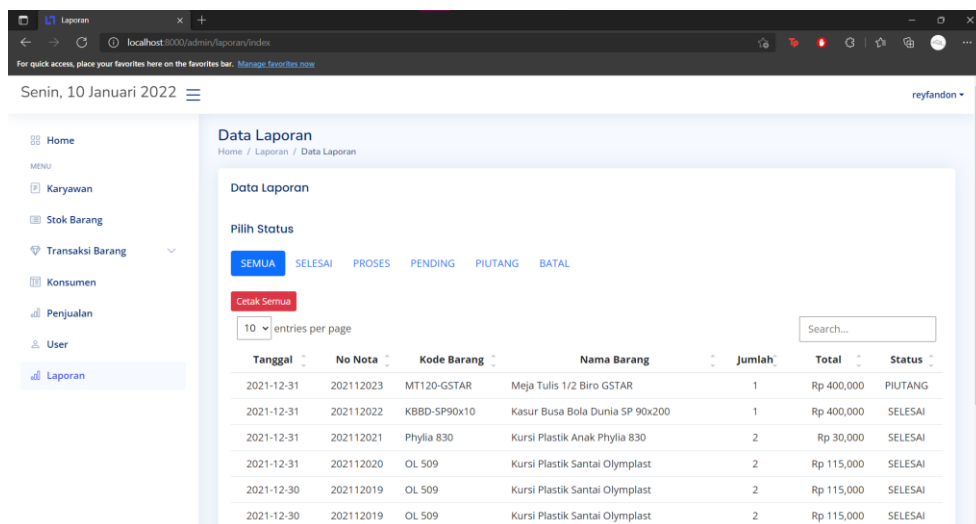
Laporan

localhost:8000/admin/laporan/index

For quick access, place your favorites here on the favorites bar. Manage favorites now

Senin, 10 Januari 2022

reyfandon

Home

MENU

Karyawan

Stok Barang

Transaksi Barang

Konsumen

Penjualan

User

Laporan

Data Laporan

Home / Laporan / Data Laporan

Data Laporan

Pilih Status

SEMUA SELESAI PROSES PENDING PIUTANG BATAL

Cetak Semua

10 entries per page

Search...

| Tanggal | No Nota | Kode Barang | Nama Barang | Jumlah | Total | Status |
|---|---|---|---|---|---|---|
| 2021-12-31 | 202112023 | MT120-GSTAR | Meja Tulis 1/2 Biro GSTAR | 1 | Rp 400,000 | PIUTANG |
| 2021-12-31 | 202112022 | KBBD-SP90x10 | Kasur Busa Bola Dunia SP 90x200 | 1 | Rp 400,000 | SELESAI |
| 2021-12-31 | 202112021 | Phylia 830 | Kursi Plastik Anak Phylia 830 | 2 | Rp 30,000 | SELESAI |
| 2021-12-31 | 202112020 | OL 509 | Kursi Plastik Santai Olymplast | 2 | Rp 115,000 | SELESAI |
| 2021-12-30 | 202112019 | OL 509 | Kursi Plastik Santai Olymplast | 2 | Rp 115,000 | SELESAI |
| 2021-12-30 | 202112019 | OL 509 | Kursi Plastik Santai Olymplast | 2 | Rp 115,000 | SELESAI |